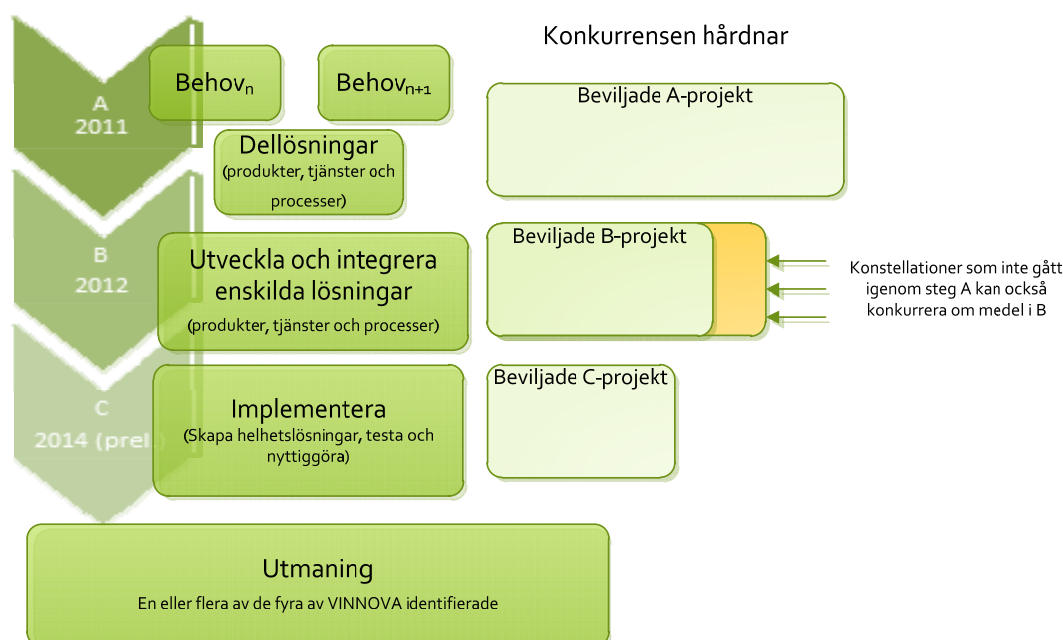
Konkurrensen hårdnar

A
2011

$\text{Behov}_n$

$\text{Behov}_{n+1}$

Beviljade A-projekt

Dellösningar
(produkter, tjänster och processer)

B
2012

Utveckla och integrera enskilda lösningar
(produkter, tjänster och processer)

Beviljade B-projekt

Konstellationer som inte gått igenom steg A kan också konkurrera om medel i B

C
2014 (prel

Implementera
(Skapa helhetslösningar, testa och nyttiggöra)

Beviljade C-projekt

Utmaning
En eller flera av de fyra av VINNOVA identifierade